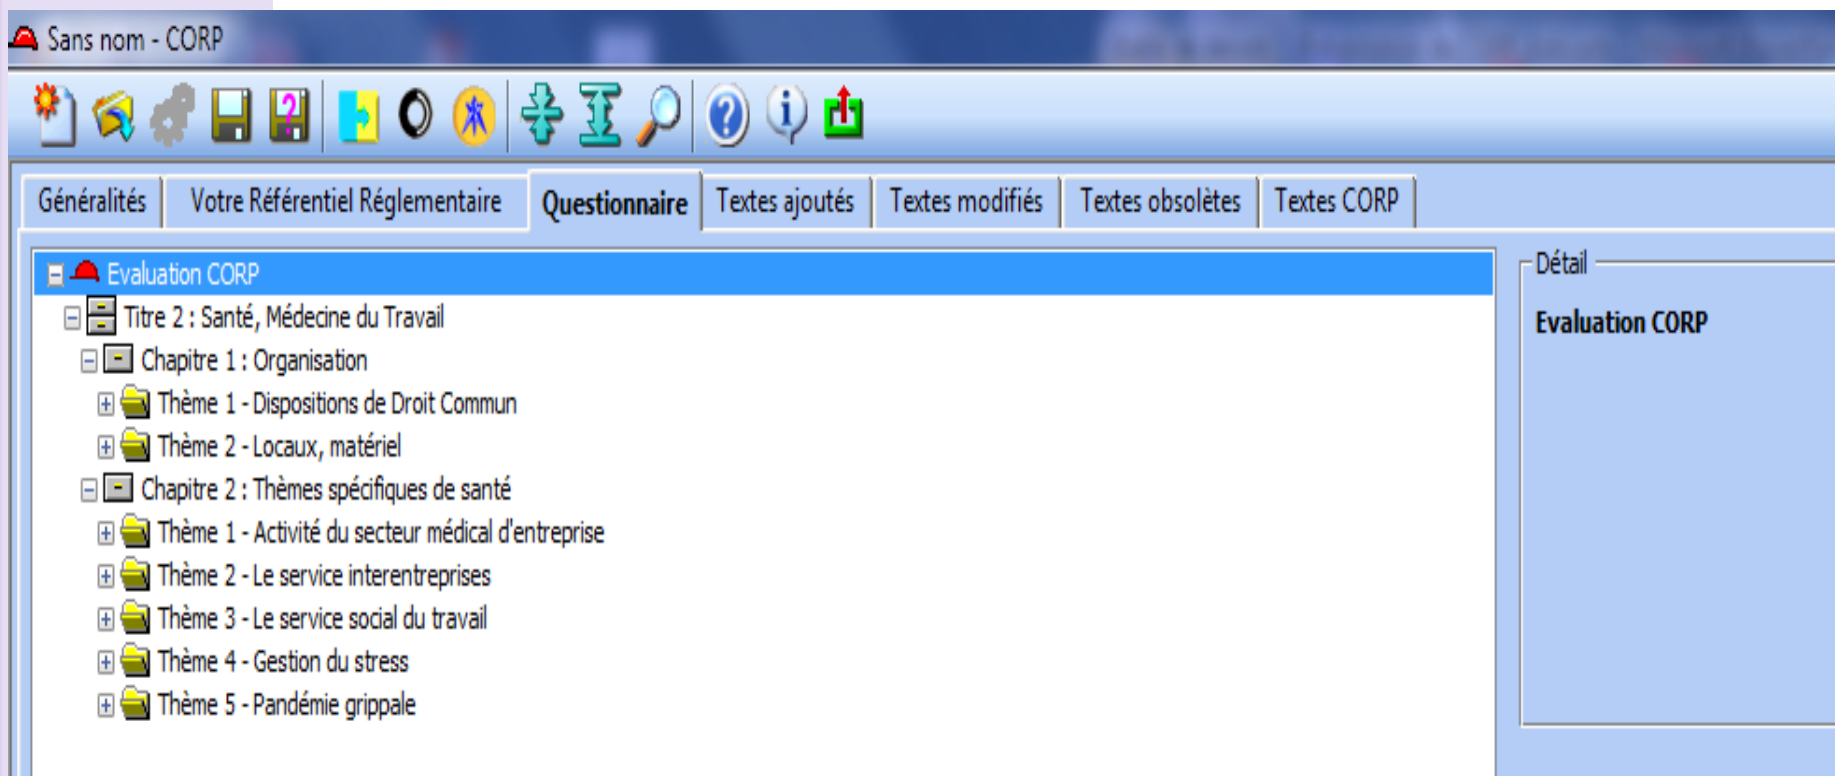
Sans nom - CORP

Généralités | Votre Référentiel Réglementaire | Questionnaire | Textes ajoutés | Textes modifiés | Textes obsolètes | Textes CORP

Evaluation CORP
Titre 2 : Santé, Médecine du Travail
Chapitre 1 : Organisation
Thème 1 - Dispositions de Droit Commun
Thème 2 - Locaux, matériel
Chapitre 2 : Thèmes spécifiques de santé
Thème 1 - Activité du secteur médical d'entreprise
Thème 2 - Le service interentreprises
Thème 3 - Le service social du travail
Thème 4 - Gestion du stress
Thème 5 - Pandémie grippale

Détail
Evaluation CORP